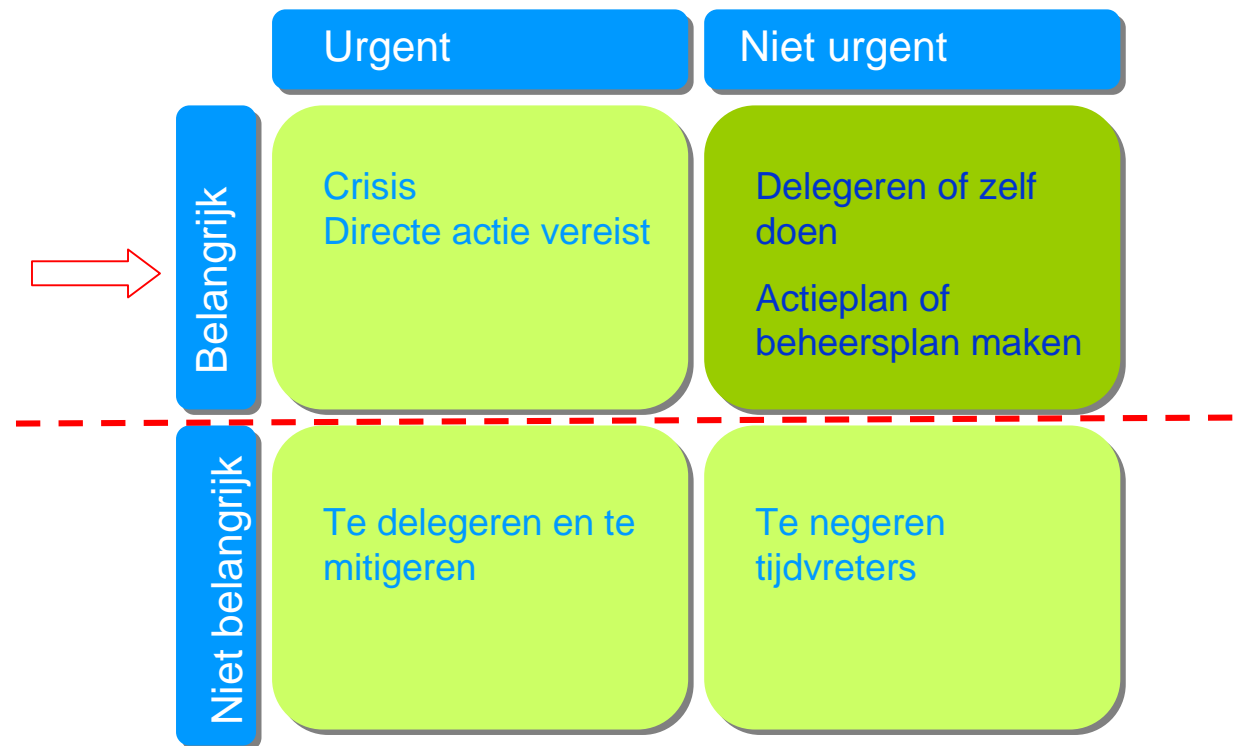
| | Urgent | Niet urgent |
|---|---|---|
| Belangrijk | Crisis<br>Directe actie vereist | Delegeren of zelf doen<br><br>Actieplan of beheersplan maken |
| Niet belangrijk | Te delegeren en te mitigeren | Te negeren tijdvreters |